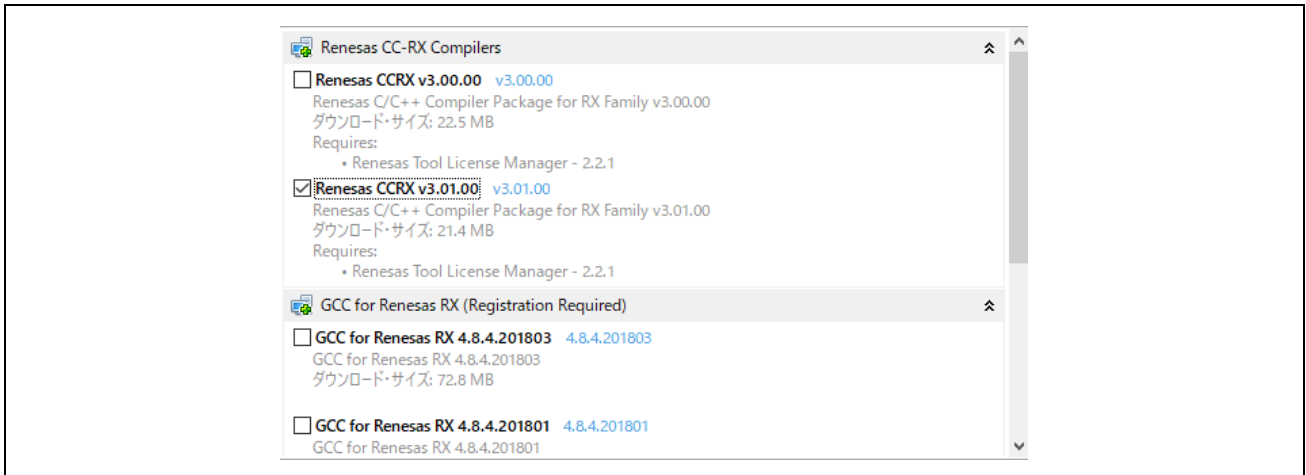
Renesas CC-RX Compilers

Renesas CCRX v3.00.00 v3.00.00
Renesas C/C++ Compiler Package for RX Family v3.00.00
ダウンロード・サイズ: 22.5 MB
Requires:
• Renesas Tool License Manager - 2.2.1

Renesas CCRX v3.01.00 v3.01.00
Renesas C/C++ Compiler Package for RX Family v3.01.00
ダウンロード・サイズ: 21.4 MB
Requires:
• Renesas Tool License Manager - 2.2.1

GCC for Renesas RX (Registration Required)

GCC for Renesas RX 4.8.4.201803 4.8.4.201803
GCC for Renesas RX 4.8.4.201803
ダウンロード・サイズ: 72.8 MB

GCC for Renesas RX 4.8.4.201801 4.8.4.201801
GCC for Renesas RX 4.8.4.201801